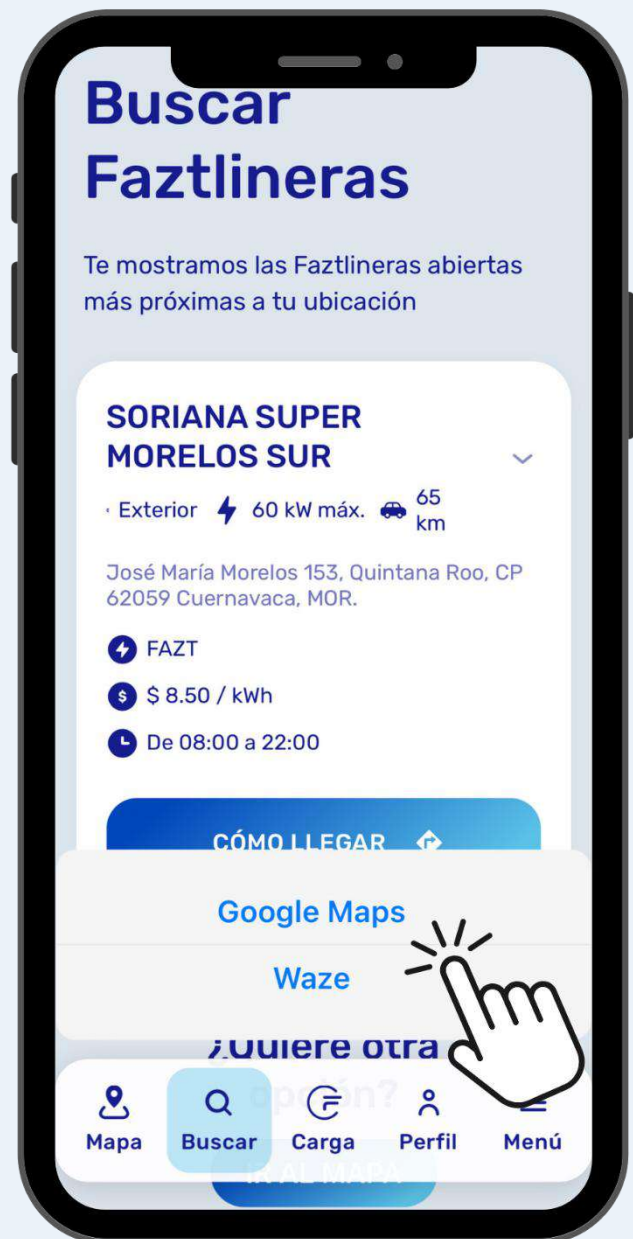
Buscar Faztlineras

Te mostramos las Faztlineras abiertas más próximas a tu ubicación

SORIANA SUPER MORELOS SUR

Exterior 60 kW máx. 65 km

José María Morelos 153, Quintana Roo, CP 62059 Cuernavaca, MOR.

FAZT

$ 8.50 / kWh

De 08:00 a 22:00

CÓMO LLEGAR

Google Maps

Waze

¿Quiere otra opción?

Mapa Buscar Carga Perfil Menú

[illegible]